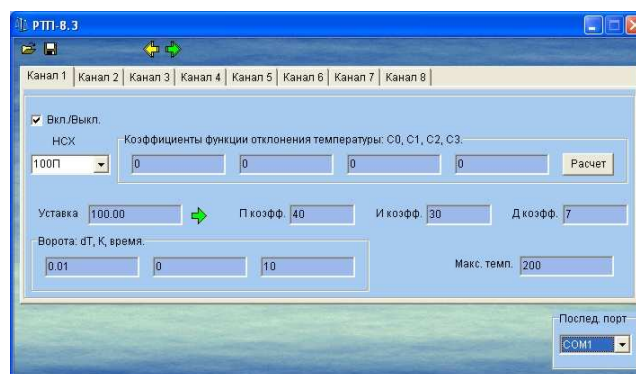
РТП-8.3

Канал 1 | Канал 2 | Канал 3 | Канал 4 | Канал 5 | Канал 6 | Канал 7 | Канал 8

Вкл./Выкл.

НСХ

100П

Коэффициенты функции отклонения температуры: С0, С1, С2, С3.

0 0 0 0

Расчет

Уставка 100.00

П коэфф. 40

И коэфф. 30

Д коэфф. 7

Ворота: dT, K, время.

0.01 0 10

Макс. темп. 200

Послед. порт

COM1